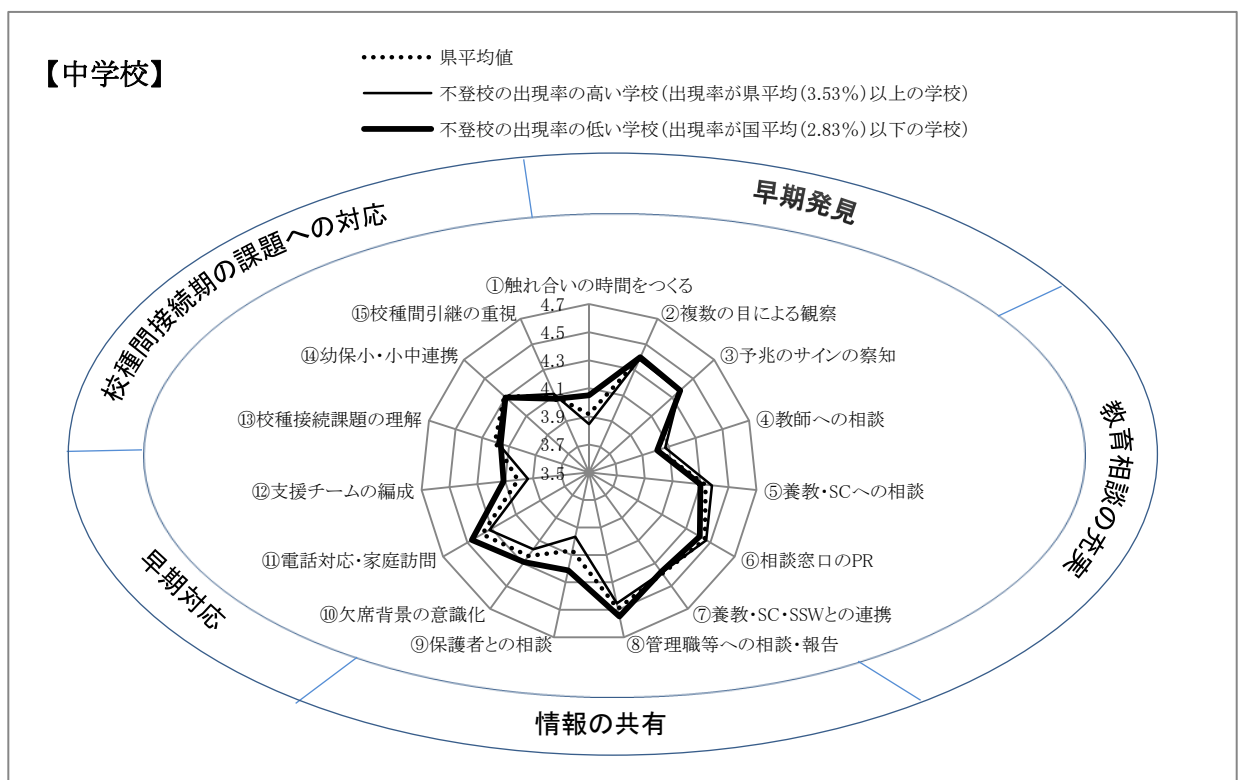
【中学校】

県平均値
不登校の出現率の高い学校（出現率が県平均（3.53%）以上の学校）
不登校の出現率の低い学校（出現率が国平均（2.83%）以下の学校）

早期発見
教育相談の充実
情報の共有
早期対応
校種間接続期の課題への対応

①触れ合いの時間をつくる
②複数の目による観察
③予兆のサインの察知
④教師への相談
⑤養教・SCへの相談
⑥相談窓口のPR
⑦養教・SC・SSWとの連携
⑧管理職等への相談・報告
⑨保護者との相談
⑩欠席背景の意識化
⑪電話対応・家庭訪問
⑫支援チームの編成
⑬校種接続課題の理解
⑭幼保小・小中連携
⑮校種間引継の重視

4.7
4.5
4.3
4.1
3.9
3.7
3.5